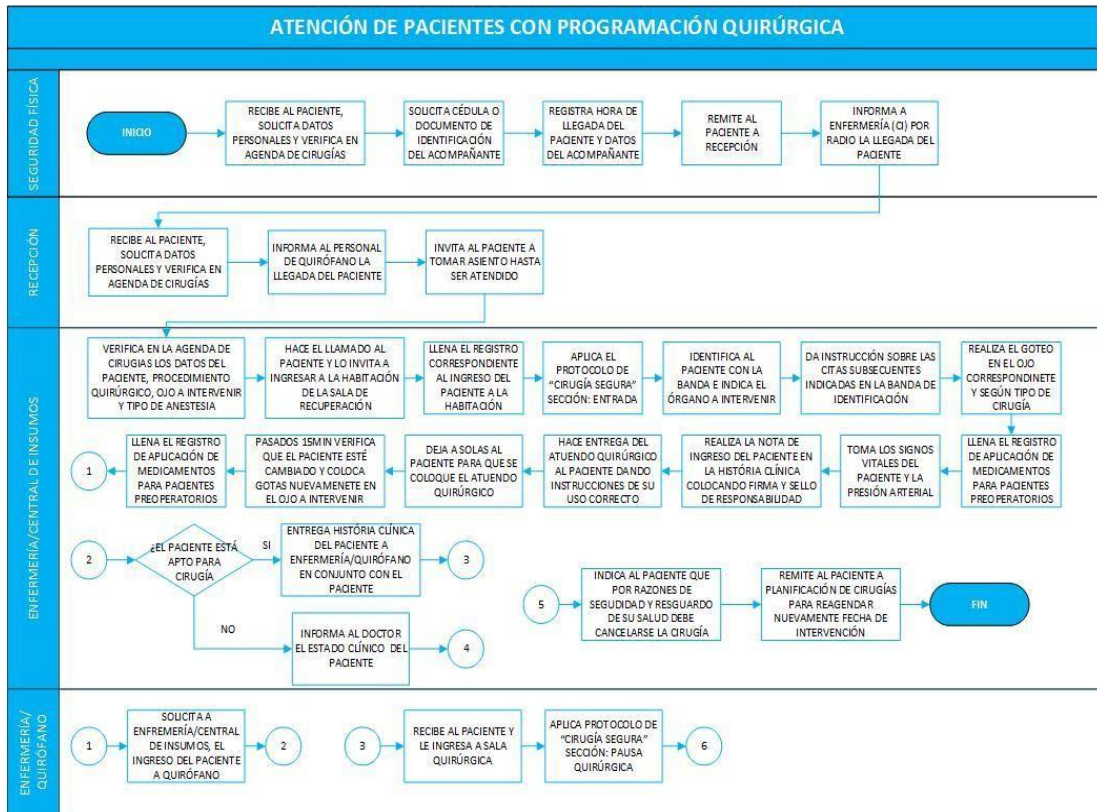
ATENCIÓN DE PACIENTES CON PROGRAMACIÓN QUIRÚRGICA

SEGURIDAD FÍSICA

INICIO

RECIBE AL PACIENTE, SOLICITA DATOS PERSONALES Y VERIFICA EN AGENDA DE CIRUGÍAS

SOLICITA CÉDULA O DOCUMENTO DE IDENTIFICACIÓN DEL ACOMPAÑANTE

REGISTRA HORA DE LLEGADA DEL PACIENTE Y DATOS DEL ACOMPAÑANTE

REMITE AL PACIENTE A RECEPCIÓN

INFORMA A ENFERMERÍA (O) POR RADIO LA LLEGADA DEL PACIENTE

RECEPCIÓN

RECIBE AL PACIENTE, SOLICITA DATOS PERSONALES Y VERIFICA EN AGENDA DE CIRUGÍAS

INFORMA AL PERSONAL DE QUIRÓFANO LA LLEGADA DEL PACIENTE

INVITA AL PACIENTE A TOMAR ASIENTO HASTA SER ATENDIDO

ENFERMERÍA/CENTRAL DE INSUMOS

VERIFICA EN LA AGENDA DE CIRUGIAS LOS DATOS DEL PACIENTE, PROCEDIMIENTO QUIRÚRGICO, OJO A INTERVENIR Y TIPO DE ANESTESIA

HACE EL LLAMADO AL PACIENTE Y LO INVITA A INGRESAR A LA HABITACIÓN DE LA SALA DE RECUPERACIÓN

LLENA EL REGISTRO CORRESPONDIENTE AL INGRESO DEL PACIENTE A LA HABITACIÓN

APLICA EL PROTOCOLO DE "CIRUGÍA SEGURA" SECCIÓN: ENTRADA

IDENTIFICA AL PACIENTE CON LA BANDA E INDICA EL ÓRGANO A INTERVENIR

DA INSTRUCCIÓN SOBRE LAS CITAS SUBSECUENTES INDICADAS EN LA BANDA DE IDENTIFICACIÓN

REALIZA EL GOTEO EN EL OJO CORRESPONDINETE Y SEGÚN TIPO DE CIRUGÍA

LLENA EL REGISTRO DE APLICACIÓN DE MEDICAMENTOS PARA PACIENTES PREOPERATORIOS

TOMA LOS SIGNOS VITALES DEL PACIENTE Y LA PRESIÓN ARTERIAL

REALIZA LA NOTA DE INGRESO DEL PACIENTE EN LA HISTÓRIA CLÍNICA COLOCANDO FIRMA Y SELLO DE RESPONSABILIDAD

HACE ENTREGA DEL ATUENDO QUIRÚRGICO AL PACIENTE DANDO INSTRUCCIONES DE SU USO CORRECTO

DEJA A SOLAS AL PACIENTE PARA QUE SE COLOQUE EL ATUENDO QUIRÚRGICO

PASADOS 15MIN VERIFICA QUE EL PACIENTE ESTÉ CAMBIADO Y COLOCA GOTAS NUEVAMENETE EN EL OJO A INTERVENIR

LLENA EL REGISTRO DE APLICACIÓN DE MEDICAMENTOS PARA PACIENTES PREOPERATORIOS

1

2

¿EL PACIENTE ESTÁ APTO PARA CIRUGÍA

SI

ENTREGA HISTÓRIA CLÍNICA DEL PACIENTE A ENFERMERÍA/QUIRÓFANO EN CONJUNTO CON EL PACIENTE

3

NO

INFORMA AL DOCTOR EL ESTADO CLÍNICO DEL PACIENTE

4

5

INDICA AL PACIENTE QUE POR RAZONES DE SEGURIDAD Y RESGUARDO DE SU SALUD DEBE CANCELARSE LA CIRUGÍA

REMITE AL PACIENTE A PLANIFICACIÓN DE CIRUGÍAS PARA REAGENDAR NUEVAMENTE FECHA DE INTERVENCIÓN

FIN

ENFERMERÍA/QUIRÓFANO

1

SOLICITA A ENFERMERÍA/CENTRAL DE INSUMOS, EL INGRESO DEL PACIENTE A QUIRÓFANO

2

3

RECIBE AL PACIENTE Y LE INGRESA A SALA QUIRÚRGICA

APLICA PROTOCOLO DE "CIRUGÍA SEGURA" SECCIÓN: PAUSA QUIRÚRGICA

6